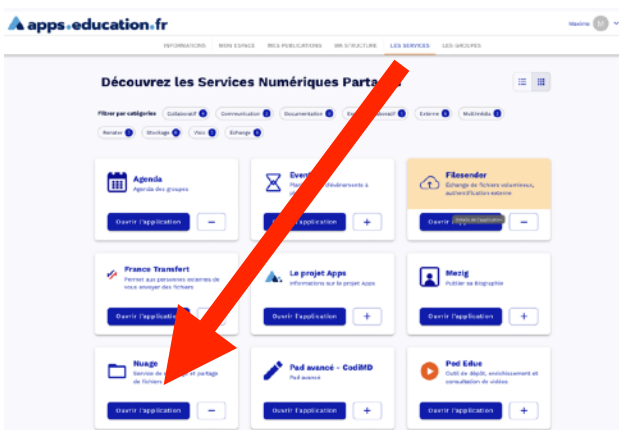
apps.education.fr

Maxime

INFORMATIONS MON ESPACE MES PUBLICATIONS MA STRUCTURE LES SERVICES LES GROUPES

Découvrez les Services Numériques Parta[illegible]

Filtrer par catégories Collaboratif Communication Documentation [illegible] Externe Multimédia Rendre Stockage Visio Échange

Agenda
Agenda des groupes
Ouvrir l'application

Event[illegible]
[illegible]
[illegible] l'application

Filesender
Échange de fichiers volumineux, authentification externe
Ouvrir l'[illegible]

France Transfert
Permet aux personnes externes de vous envoyer des fichiers
Ouvrir l'application

Le projet Apps
Informations sur le projet Apps
Ouvrir l'application

Mezig
Publier sa Biographie
Ouvrir l'application

Nuage
Service de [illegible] et partage de fichiers
Ouvrir l'application

Pad avancé - CodiMD
Pad avancé
Ouvrir l'application

Pod Edue
Outil de dépôt, enrichissement et consultation de vidéos
Ouvrir l'application